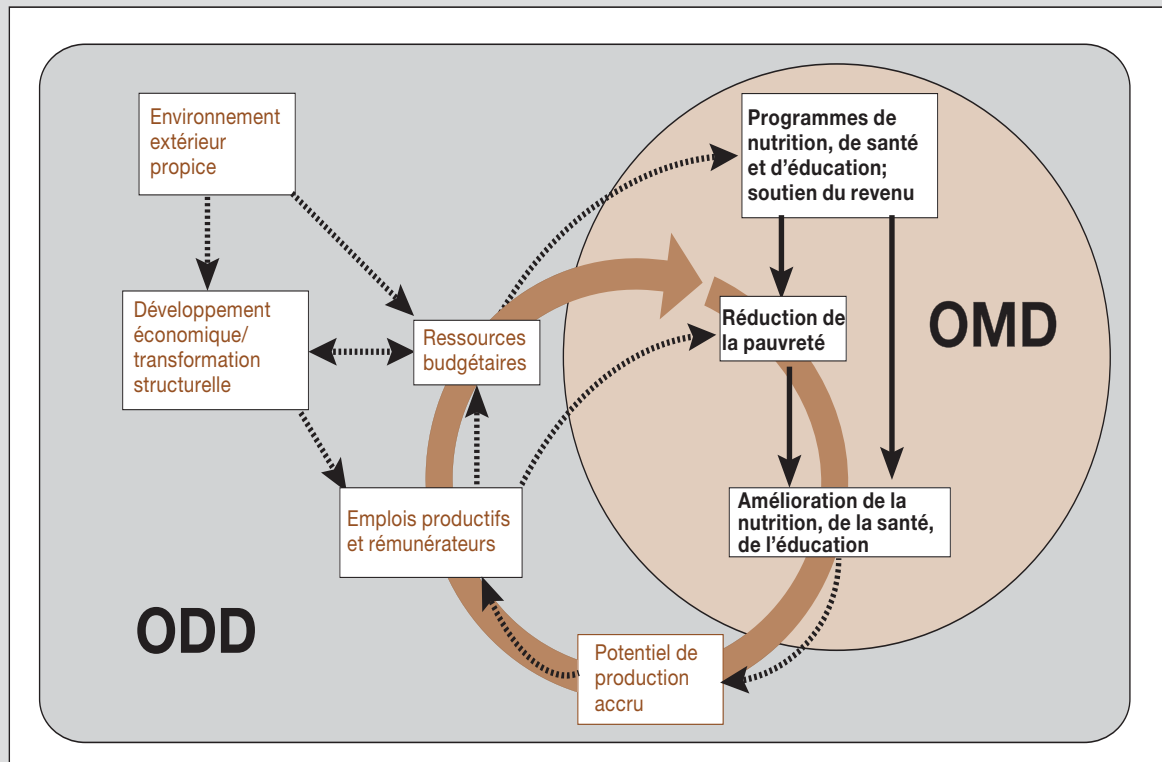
Environnement extérieur propice

Développement économique/ transformation structurelle

Ressources budgétaires

Emplois productifs et rémunérateurs

Potentiel de production accru

Programmes de nutrition, de santé et d'éducation; soutien du revenu

Réduction de la pauvreté

OMD

Amélioration de la nutrition, de la santé, de l'éducation

ODD